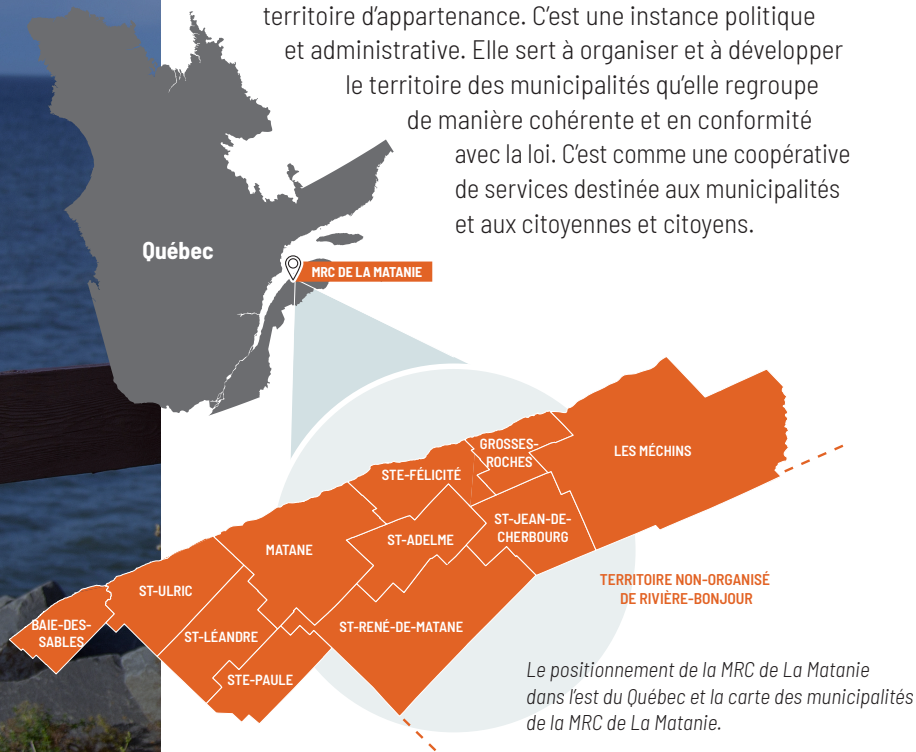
territoire d'appartenance. C'est une instance politique et administrative. Elle sert à organiser et à développer le territoire des municipalités qu'elle regroupe de manière cohérente et en conformité avec la loi. C'est comme une coopérative de services destinée aux municipalités et aux citoyennes et citoyens.

Québec

MRC DE LA MATANIE

GROSSES-ROCHES

LES MÉCHINS

STE-FÉLICITÉ

ST-JEAN-DE-CHERBOURG

ST-ADELME

MATANE

TERRITOIRE NON-ORGANISÉ DE RIVIÈRE-BONJOUR

ST-ULRIC

BAIE-DES-SABLES

ST-LÉANDRE

ST-RENÉ-DE-MATANE

STE-PAULE

Le positionnement de la MRC de La Matanie dans l'est du Québec et la carte des municipalités de la MRC de La Matanie.